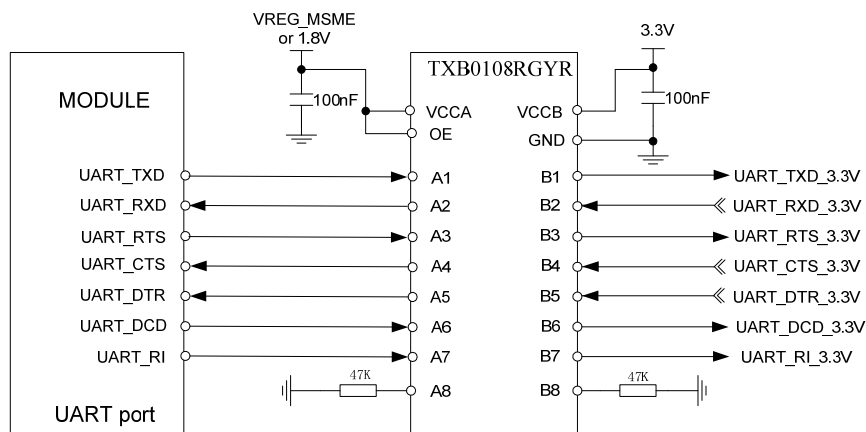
VREG_MSME
or 1.8V

3.3V

TXB0108RGYR

MODULE

100nF

VCCA

OE

VCCB

GND

100nF

UART_TXD

A1

B1

UART_TXD_3.3V

UART_RXD

A2

B2

UART_RXD_3.3V

UART_RTS

A3

B3

UART_RTS_3.3V

UART_CTS

A4

B4

UART_CTS_3.3V

UART_DTR

A5

B5

UART_DTR_3.3V

UART_DCD

A6

B6

UART_DCD_3.3V

UART_RI

A7

B7

UART_RI_3.3V

47K

A8

B8

47K

UART port